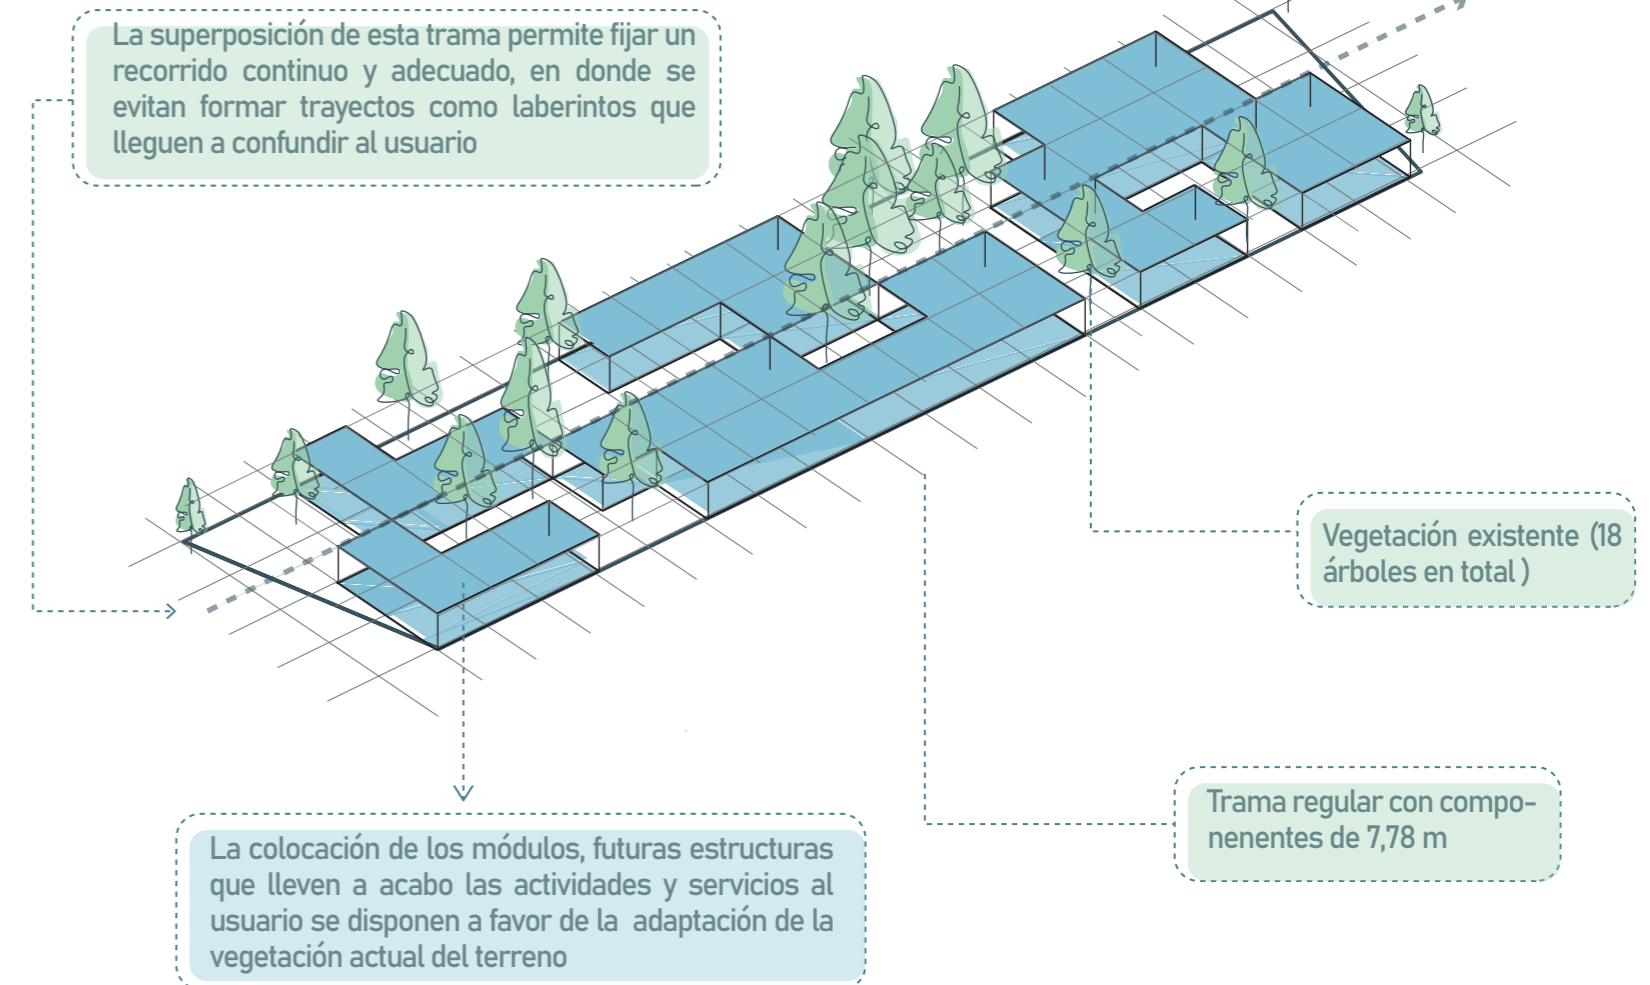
La superposición de esta trama permite fijar un recorrido continuo y adecuado, en donde se evitan formar trayectos como laberintos que lleguen a confundir al usuario

Vegetación existente (18 árboles en total )

Trama regular con componenentes de 7,78 m

La colocación de los módulos, futuras estructuras que lleven a acabo las actividades y servicios al usuario se disponen a favor de la adaptación de la vegetación actual del terreno